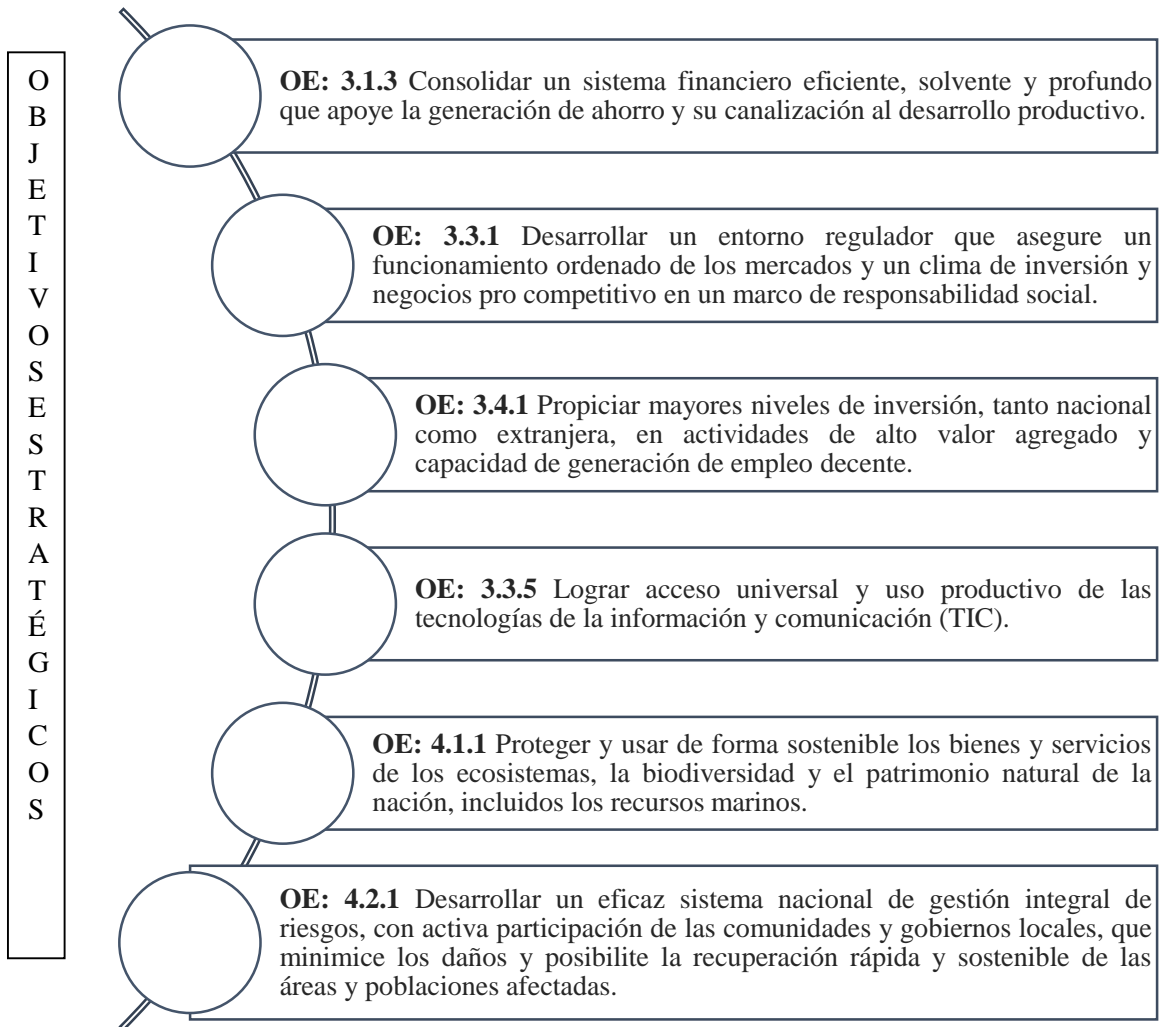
O
B
J
E
T
I
V
O
S
E
S
T
R
A
T
É
G
I
C
O
S

**OE: 3.1.3** Consolidar un sistema financiero eficiente, solvente y profundo que apoye la generación de ahorro y su canalización al desarrollo productivo.

**OE: 3.3.1** Desarrollar un entorno regulador que asegure un funcionamiento ordenado de los mercados y un clima de inversión y negocios pro competitivo en un marco de responsabilidad social.

**OE: 3.4.1** Propiciar mayores niveles de inversión, tanto nacional como extranjera, en actividades de alto valor agregado y capacidad de generación de empleo decente.

**OE: 3.3.5** Lograr acceso universal y uso productivo de las tecnologías de la información y comunicación (TIC).

**OE: 4.1.1** Proteger y usar de forma sostenible los bienes y servicios de los ecosistemas, la biodiversidad y el patrimonio natural de la nación, incluidos los recursos marinos.

**OE: 4.2.1** Desarrollar un eficaz sistema nacional de gestión integral de riesgos, con activa participación de las comunidades y gobiernos locales, que minimice los daños y posibilite la recuperación rápida y sostenible de las áreas y poblaciones afectadas.